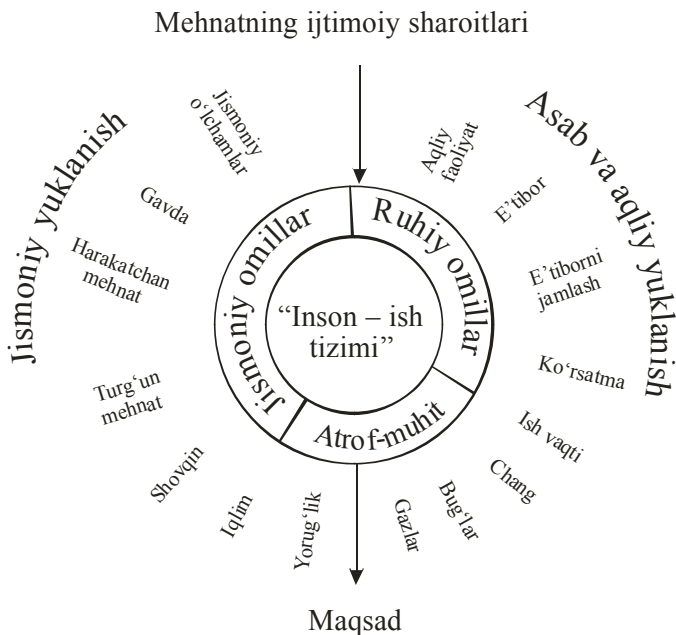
Mehnatning ijtimoiy sharoitlari

Jismoniy yuklanish

Jismoniy o'lchamlar

Gavda

Harakatchan mehnat

Turg'un mehnat

Shovqin

Iqlim

Yorug'lik

Asab va aqliy yuklanish

Aqliy faoliyat

E'tibor

E'tiborni jamlash

Ko'rsatma

Ish vaqti

Chang

Bug'lar

Gazlar

Jismoniy omillar

Ruhiy omillar

Atrof-muhit

"Inson – ish tizimi"

Maqsad